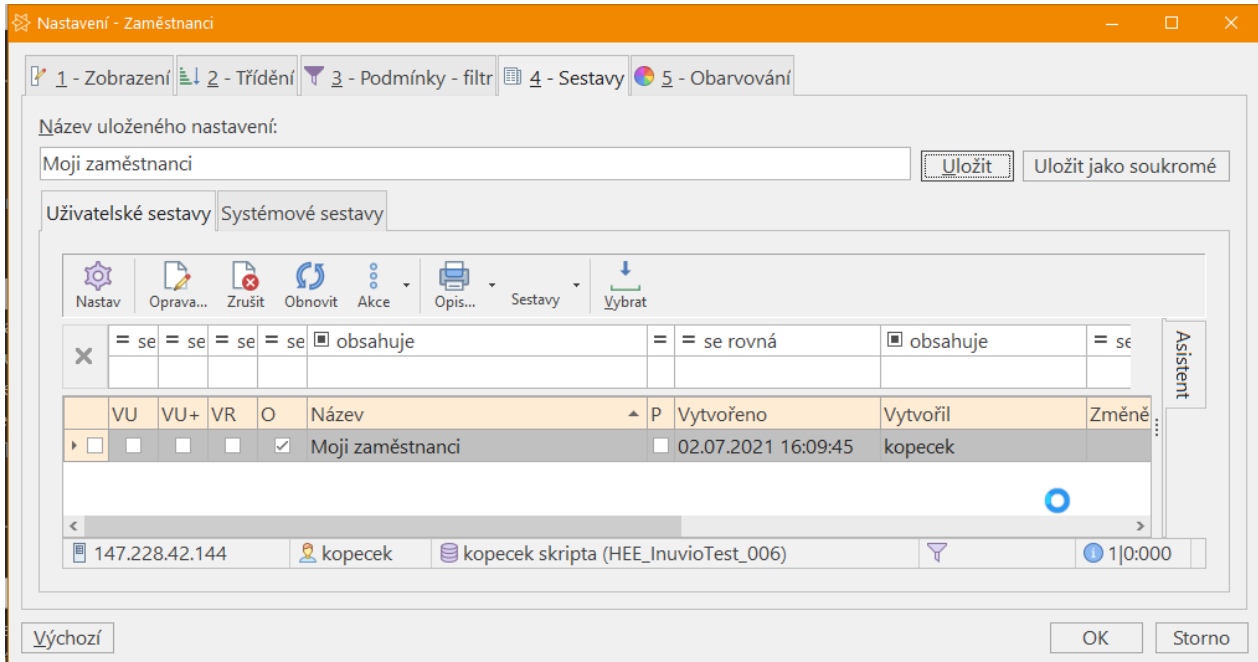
Nastavení - Zaměstnanci

1 - Zobrazení | 2 - Třídění | 3 - Podmínky - filtr | 4 - Sestavy | 5 - Obarvování

Název uloženého nastavení:

Moji zaměstnanci

Uložit | Uložit jako soukromé

Uživatelské sestavy | Systémové sestavy

Nastav | Oprava... | Zrušit | Obnovit | Akce | Opis... | Sestavy | Vybrat

| = se | = se | = se | = se | obsahuje | = | = se rovná | obsahuje | = se |
|---|---|---|---|---|---|---|---|---|

| VU | VU+ | VR | O | Název | P | Vytvořeno | Vytvořil | Změně |
|---|---|---|---|---|---|---|---|---|
| | | | ✓ | Moji zaměstnanci | | 02.07.2021 16:09:45 | kopecek | |

Asistent

147.228.42.144 | kopecek | kopecek skripta (HEE_InuvioTest_006) | 1|0:000

Výchozí | OK | Storno